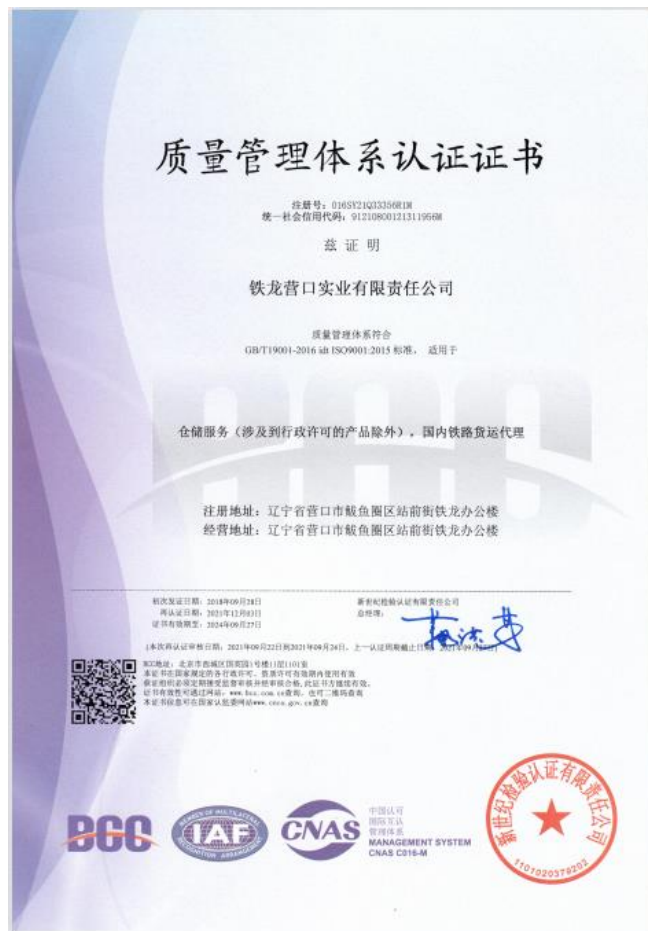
质量管理体系认证证书

注册号：016SY21Q33356R1M
统一社会信用代码：91210800121311956M

兹证明

铁龙营口实业有限责任公司

质量管理体系符合
GB/T19001-2016 idt ISO9001:2015 标准， 适用于

仓储服务（涉及到行政许可的产品除外），国内铁路货运代理

注册地址：辽宁省营口市鲅鱼圈区站前街铁龙办公楼
经营地址：辽宁省营口市鲅鱼圈区站前街铁龙办公楼

初次发证日期：2018年09月28日
再认证日期：2021年12月03日
证书有效期至：2024年09月27日

新世纪检验认证有限责任公司
总经理：

（本次再认证审核日期：2021年09月22日到2021年09月24日，上一认证周期截止日期：2021年09月27日）

BCC地址：北京市西城区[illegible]号楼11层1101室
本证书在国家规定的各项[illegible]有效期内使用有效
获证组织必须定期接受监督审核并经审核合格，此证书方继续有效。
证书有效性可通过网站：www.bcc.com.cn查询，也可二维码查询
本证书信息可在国家认监委网站www.cnca.gov.cn查询

BCC
IAF
CNAS
中国认可
国际互认
管理体系
MANAGEMENT SYSTEM
CNAS C016-M

新世纪检验认证有限责任公司
1101020579203